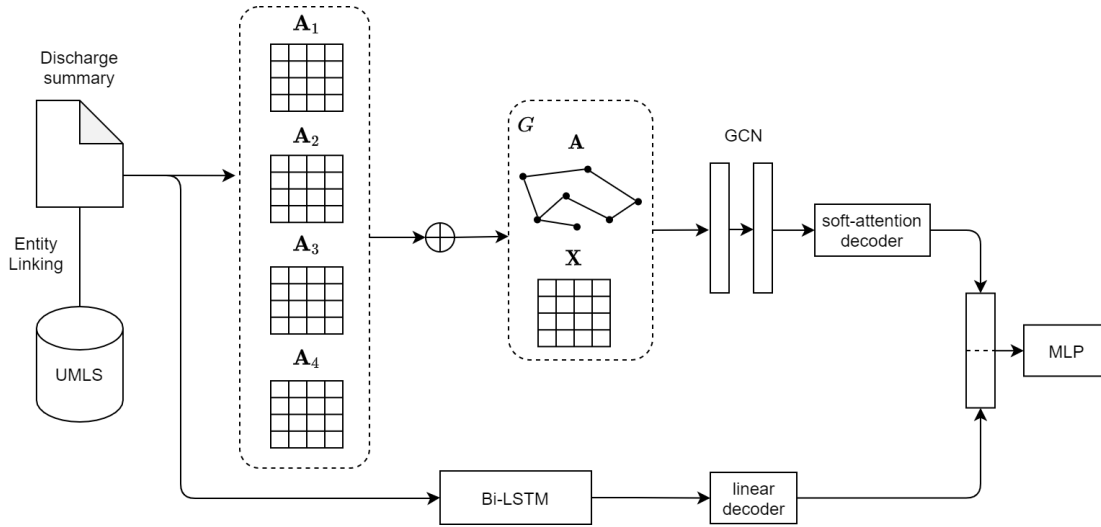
Discharge summary

Entity Linking

UMLS

$\mathbf{A}_1$

$\mathbf{A}_2$

$\mathbf{A}_3$

$\mathbf{A}_4$

$\oplus$

$G$

$\mathbf{A}$

$\mathbf{X}$

GCN

soft-attention decoder

MLP

Bi-LSTM

linear decoder